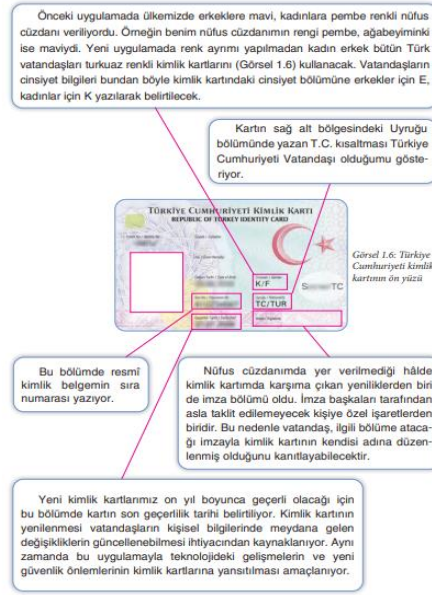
Önceki uygulamada ülkemizde erkeklere mavi, kadınlara pembe renkli nüfus cüzdanı veriliyordu. Örneğin benim nüfus cüzdanımın rengi pembe, ağabeyiminki ise maviydi. Yeni uygulamada renk ayrımı yapılmadan kadın erkek bütün Türk vatandaşları turkuaz renkli kimlik kartlarını (Görsel 1.6) kullanacak. Vatandaşların cinsiyet bilgileri bundan böyle kimlik kartındaki cinsiyet bölümüne erkekler için E, kadınlar için K yazılarak belirtilecek.

Kartın sağ alt bölgesindeki Uyruğu bölümünde yazan T.C. kısaltması Türkiye Cumhuriyeti Vatandaşı olduğumu gösteriyor.

TÜRKİYE CUMHURİYETİ KİMLİK KARTI
REPUBLIC OF TURKEY IDENTITY CARD

K/F

TC/TUR

TC

Görsel 1.6: Türkiye Cumhuriyeti kimlik kartının ön yüzü

Bu bölümde resmî kimlik belgemin sıra numarası yazıyor.

Nüfus cüzdanımda yer verilmediği hâlde kimlik kartımda karşıma çıkan yeniliklerden biri de imza bölümü oldu. İmza başkaları tarafından asla taklit edilemeyecek kişiye özel işaretlerden biridir. Bu nedenle vatandaş, ilgili bölüme atacağı imzayla kimlik kartının kendisi adına düzenlenmiş olduğunu kanıtlayabilecektir.

Yeni kimlik kartlarımız on yıl boyunca geçerli olacağı için bu bölümde kartın son geçerlilik tarihi belirtiliyor. Kimlik kartının yenilenmesi vatandaşların kişisel bilgilerinde meydana gelen değişikliklerin güncellenebilmesi ihtiyacından kaynaklanıyor. Aynı zamanda bu uygulamayla teknolojideki gelişmelerin ve yeni güvenlik önlemlerinin kimlik kartlarına yansıtılması amaçlanıyor.